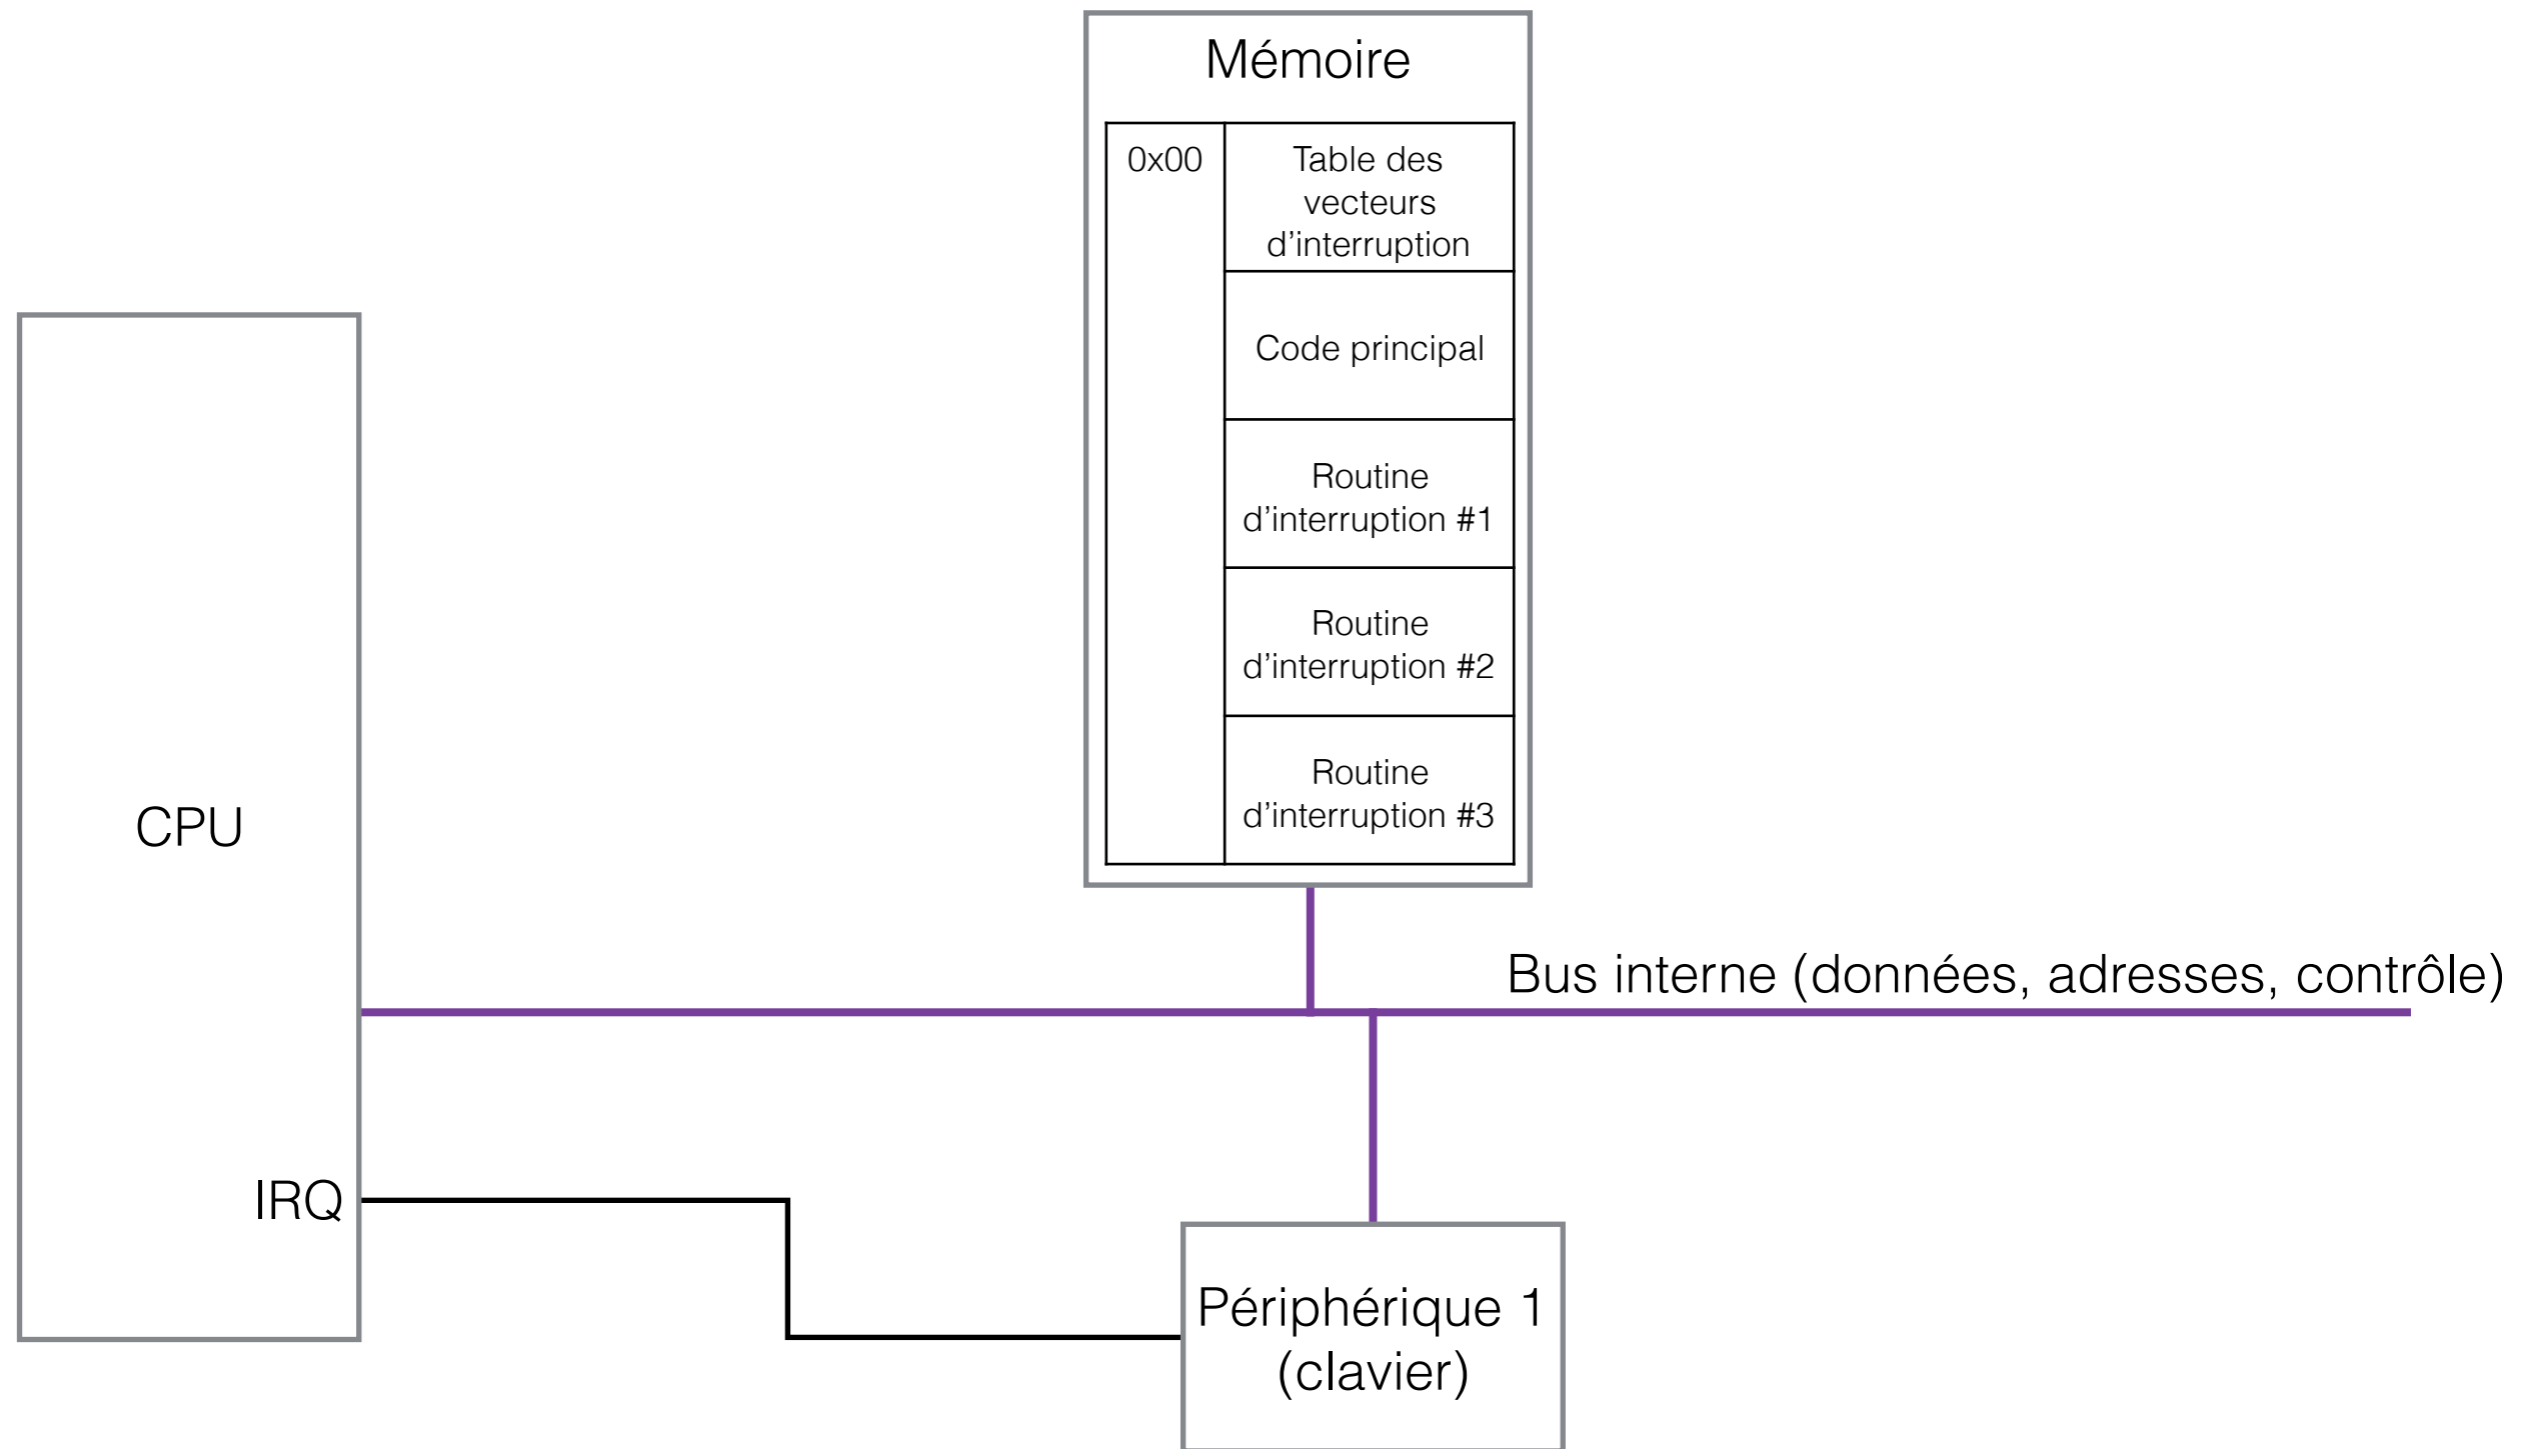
Mémoire

0x00

Table des vecteurs d’interruption

Code principal

Routine d’interruption #1

Routine d’interruption #2

Routine d’interruption #3

CPU

Bus interne (données, adresses, contrôle)

IRQ

Périphérique 1 (clavier)